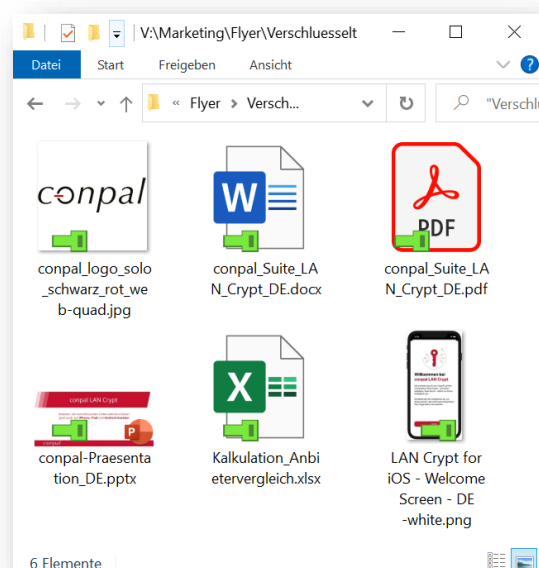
V:\Marketing\Flyer\Verschluesselt

Datei Start Freigeben Ansicht

« Flyer > Versch...

"Verschlü

conpal

conpal_logo_solo_schwarz_rot_web-quad.jpg

W

conpal_Suite_LAN_Crypt_DE.docx

PDF

conpal_Suite_LAN_Crypt_DE.pdf

conpal LAN Crypt

conpal-Praesentation_DE.pptx

X

Kalkulation_Anbietervergleich.xlsx

Willkommen bei conpal LAN Crypt

LAN Crypt for iOS - Welcome Screen - DE -white.png

6 Elemente